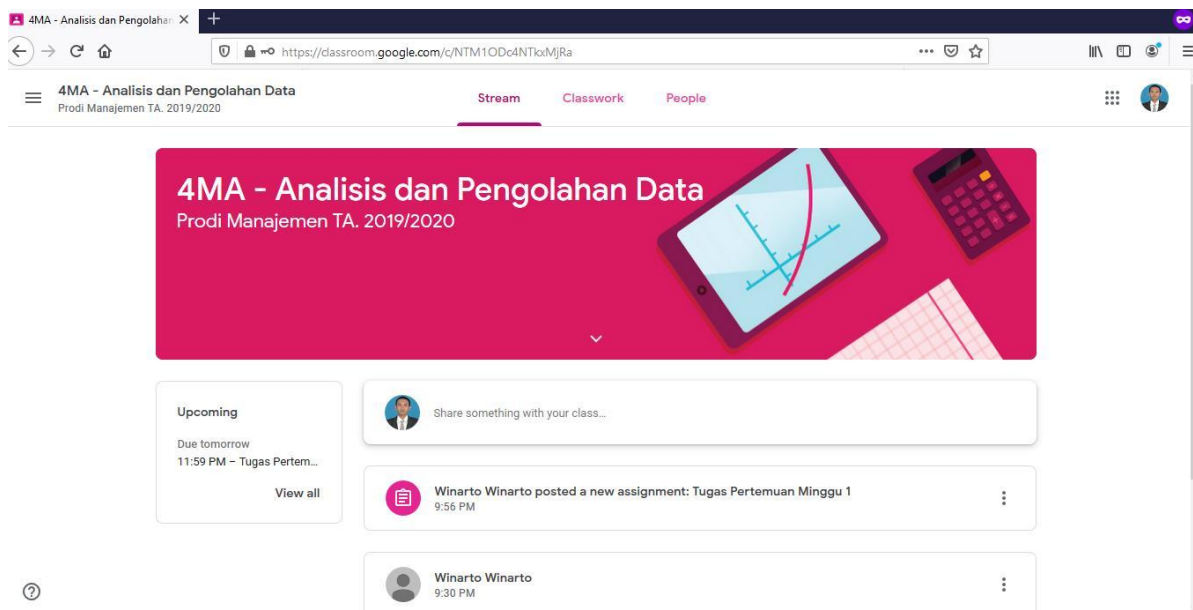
4MA - Analisis dan Pengolahan

https://classroom.google.com/c/NTM1ODc4NTkxMjRa

4MA - Analisis dan Pengolahan Data
Prodi Manajemen TA. 2019/2020

Stream Classwork People

4MA - Analisis dan Pengolahan Data
Prodi Manajemen TA. 2019/2020

Upcoming
Due tomorrow
11:59 PM – Tugas Pertem...
View all

Share something with your class...

Winarto Winarto posted a new assignment: Tugas Pertemuan Minggu 1
9:56 PM

Winarto Winarto
9:30 PM